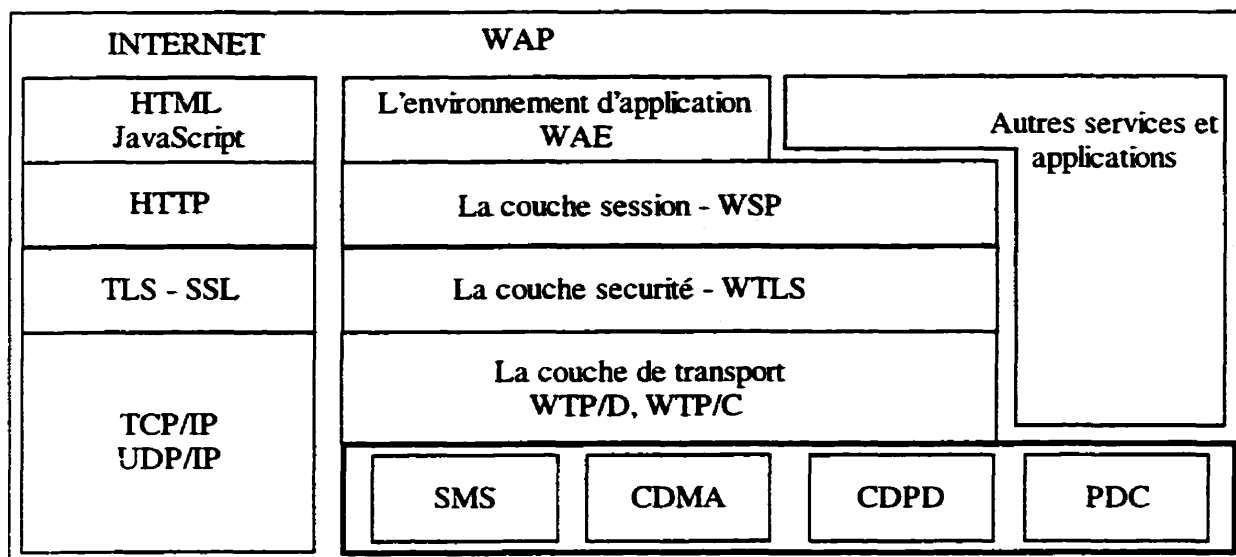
INTERNET

WAP

HTML
JavaScript

L'environnement d'application
WAE

Autres services et applications

HTTP

La couche session - WSP

TLS - SSL

La couche securité - WTLS

La couche de transport
WTP/D, WTP/C

TCP/IP
UDP/IP

SMS

CDMA

CDPD

PDC